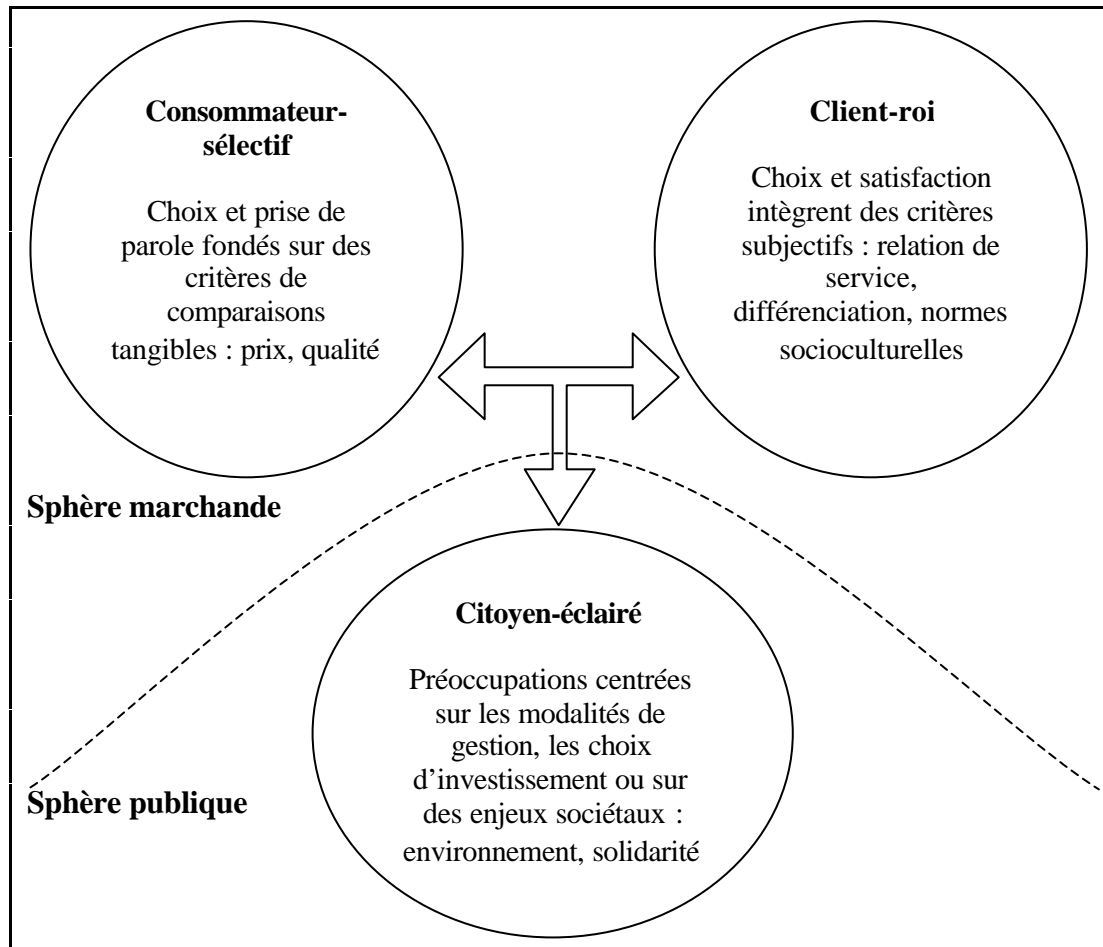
**Consommateur-sélectif**

Choix et prise de parole fondés sur des critères de comparaisons tangibles : prix, qualité

**Client-roi**

Choix et satisfaction intègrent des critères subjectifs : relation de service, différenciation, normes socioculturelles

**Sphère marchande**

**Citoyen-éclairé**

Préoccupations centrées sur les modalités de gestion, les choix d'investissement ou sur des enjeux sociétaux : environnement, solidarité

**Sphère publique**